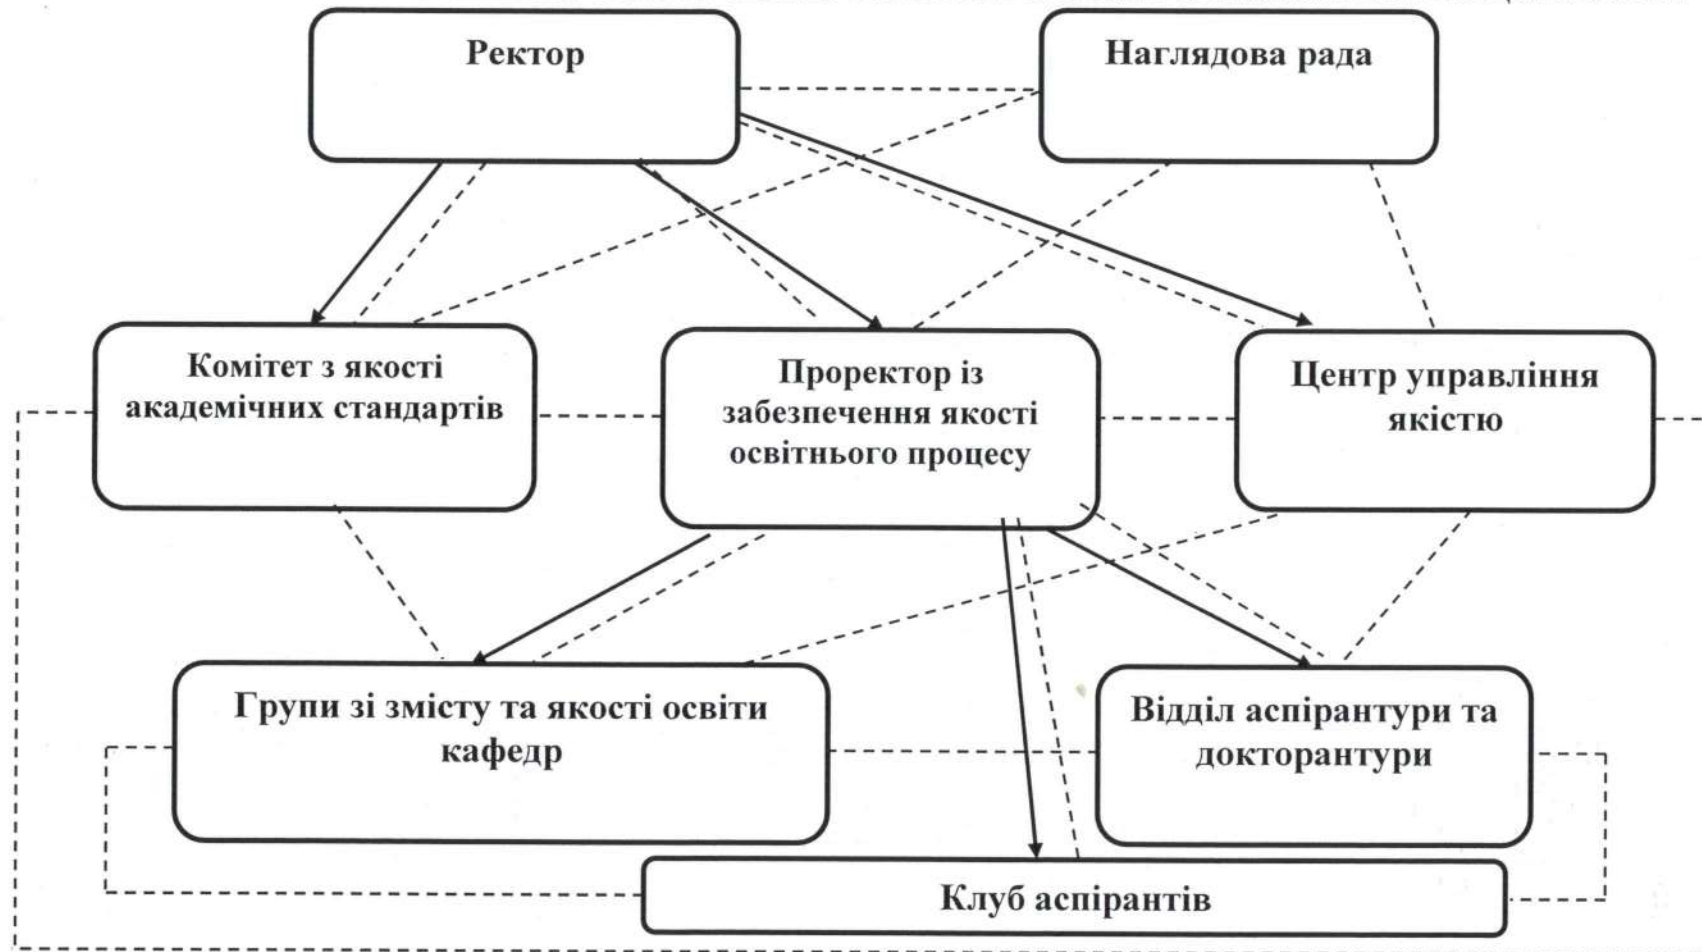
Ректор

Наглядова рада

Комітет з якості академічних стандартів

Проректор із забезпечення якості освітнього процесу

Центр управління якістю

Групи зі змісту та якості освіти кафедр

Відділ аспірантури та докторантури

Клуб аспірантів